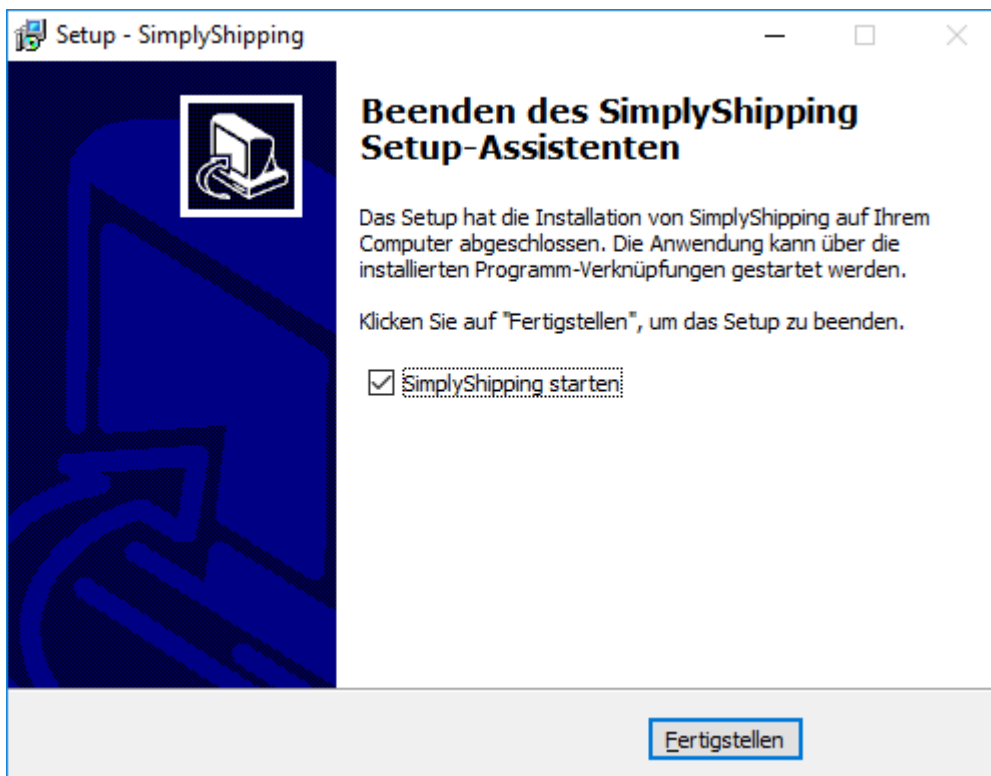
Setup - SimplyShipping

Beenden des SimplyShipping Setup-Assistenten

Das Setup hat die Installation von SimplyShipping auf Ihrem Computer abgeschlossen. Die Anwendung kann über die installierten Programm-Verknüpfungen gestartet werden.

Klicken Sie auf "Fertigstellen", um das Setup zu beenden.

SimplyShipping starten

Fertigstellen